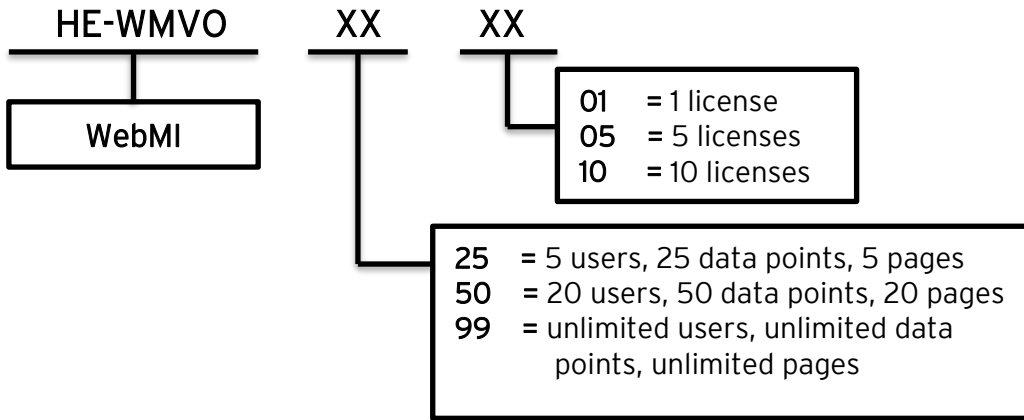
HE-WMVO XX XX

WebMI

01 = 1 license
05 = 5 licenses
10 = 10 licenses

25 = 5 users, 25 data points, 5 pages
50 = 20 users, 50 data points, 20 pages
99 = unlimited users, unlimited data points, unlimited pages